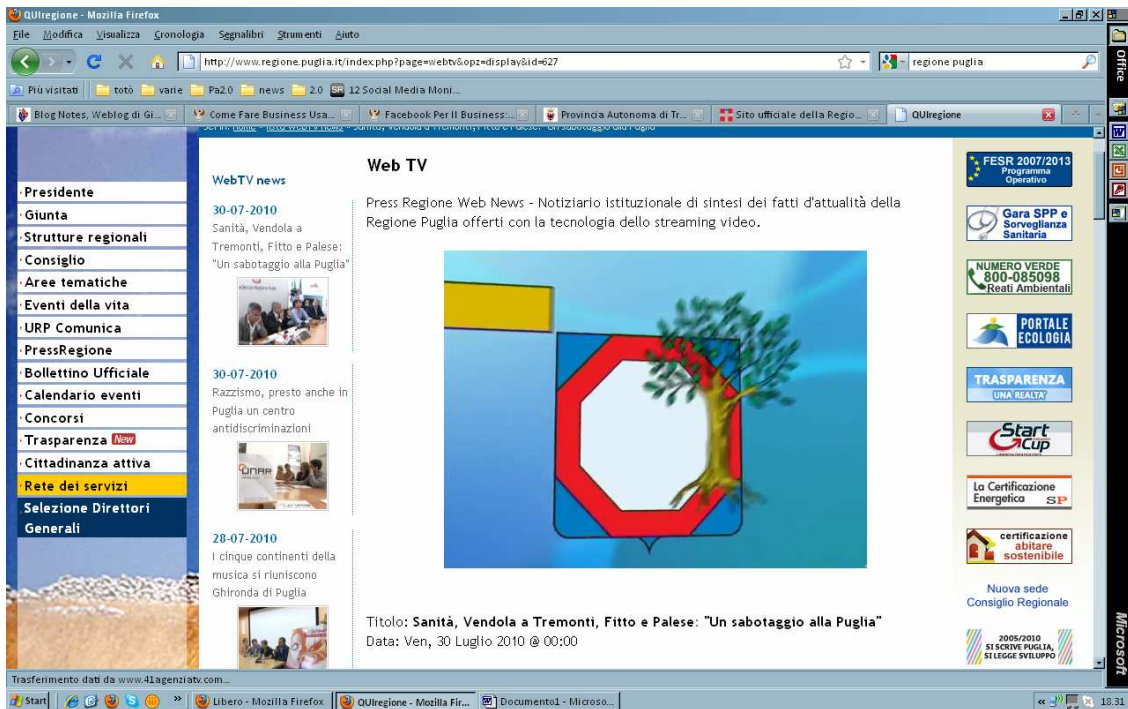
QUIregione - Mozilla Firefox

File Modifica Visualizza Cronologia Segnalibri Strumenti Aiuto

http://www.regione.puglia.it/index.php?page=webtv&opz=display&id=627

regione puglia

Più visitati totò varie Pa2.0 news 2.0 12 Social Media Moni...

Blog Notes, Weblog di Gi... Come Fare Business Usa... Facebook Per Il Business:... Provincia Autonoma di Tr... Sito ufficiale della Regio... QUIregione

Office

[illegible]

Presidente
Giunta
Strutture regionali
Consiglio
Aree tematiche
Eventi della vita
URP Comunica
PressRegione
Bollettino Ufficiale
Calendario eventi
Concorsi
Trasparenza New
Cittadinanza attiva
Rete dei servizi
Selezione Direttori Generali

WebTV news

30-07-2010
Sanità, Vendola a Tremonti, Fitto e Palese: "Un sabotaggio alla Puglia"

30-07-2010
Razzismo, presto anche in Puglia un centro antidiscriminazioni

UNAR

28-07-2010
I cinque continenti della musica si riuniscono Ghironda di Puglia

Web TV

Press Regione Web News - Notiziario istituzionale di sintesi dei fatti d'attualità della Regione Puglia offerti con la tecnologia dello streaming video.

Titolo: Sanità, Vendola a Tremonti, Fitto e Palese: "Un sabotaggio alla Puglia"
Data: Ven, 30 Luglio 2010 @ 00:00

FESR 2007/2013 Programma Operativo

Gara SPP e Sorveglianza Sanitaria

NUMERO VERDE 800-085098 Reati Ambientali

PORTALE ECOLOGIA

TRASPARENZA UNA REALTA'

Start Cup

La Certificazione Energetica SP

certificazione abitare sostenibile

Nuova sede Consiglio Regionale

2005/2010 SI SCRIVE PUGLIA, SI LEGGE SVILUPPO

Microsoft

Trasferimento dati da www.41agenziatv.com...

Start Libero - Mozilla Firefox QUIregione - Mozilla Fir... Documento1 - Microso... 18.31